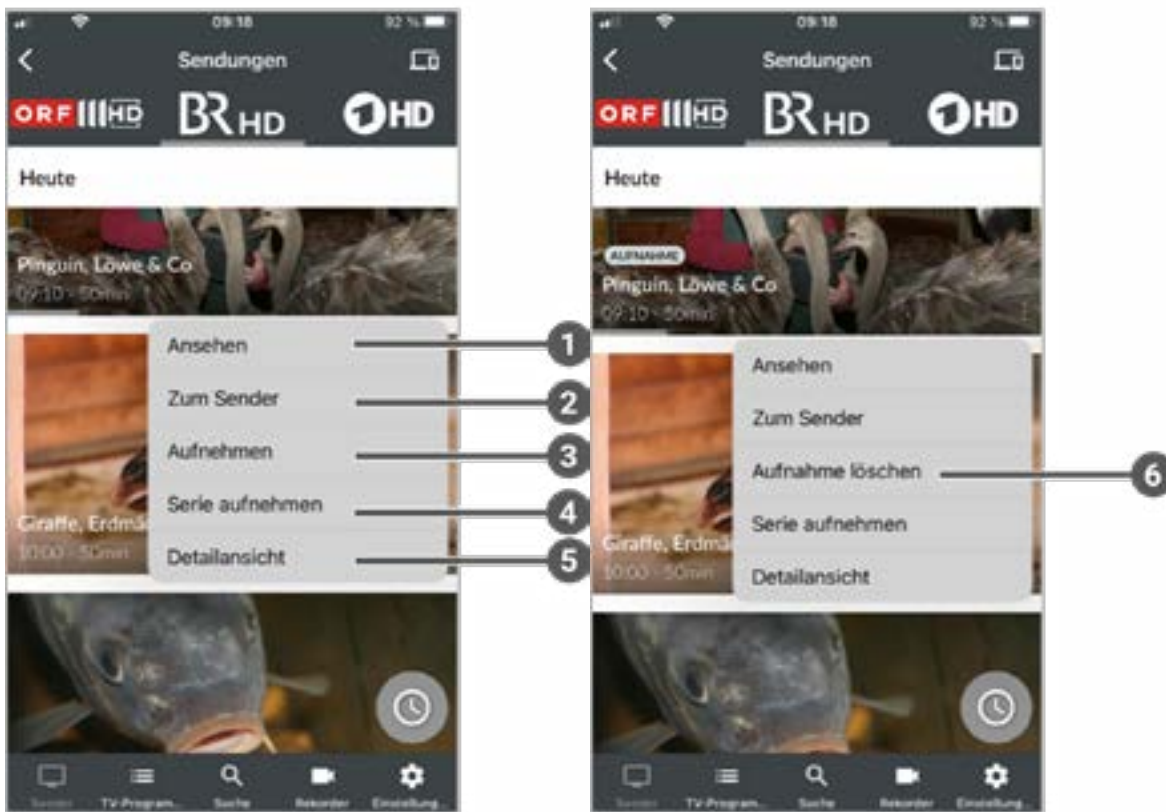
09:18 92 %

Sendungen

ORF III HD BR HD 1 HD

Heute

Pinguin, Löwe & Co
09:10 · 50min

Ansehen
Zum Sender
Aufnehmen
Serie aufnehmen
Detailansicht

Giraffe, Erdmä
10:00 · 50min

1
2
3
4
5

Sender TV-Program... Suche Rekorder Einstellung...

09:18 92 %

Sendungen

ORF III HD BR HD 1 HD

Heute

AUFNAHME
Pinguin, Löwe & Co
09:10 · 50min

Ansehen
Zum Sender
Aufnahme löschen
Serie aufnehmen
Detailansicht

Giraffe, Erdmä
10:00 · 50min

6

Sender TV-Program... Suche Rekorder Einstellung...